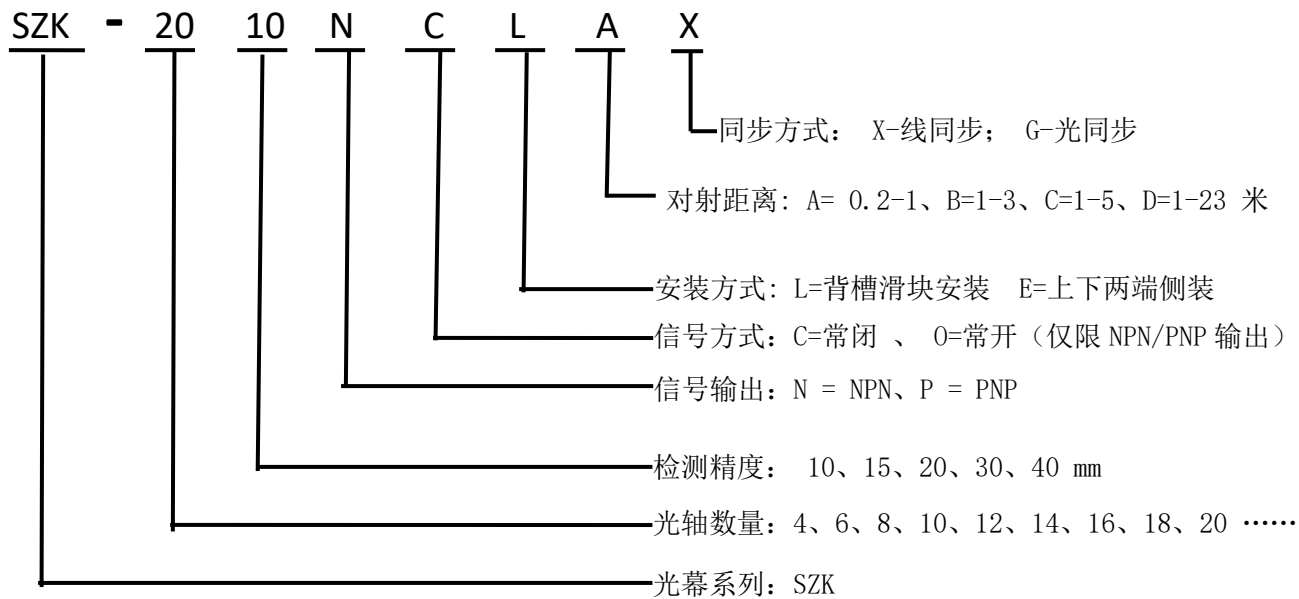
SZK - 20 10 N C L A X

同步方式： X-线同步； G-光同步

对射距离: A= 0.2-1、B=1-3、C=1-5、D=1-23 米

安装方式: L=背槽滑块安装 E=上下两端侧装

信号方式：C=常闭 、 O=常开（仅限 NPN/PNP 输出）

信号输出：N = NPN、P = PNP

检测精度： 10、15、20、30、40 mm

光轴数量：4、6、8、10、12、14、16、18、20 ……

光幕系列：SZK